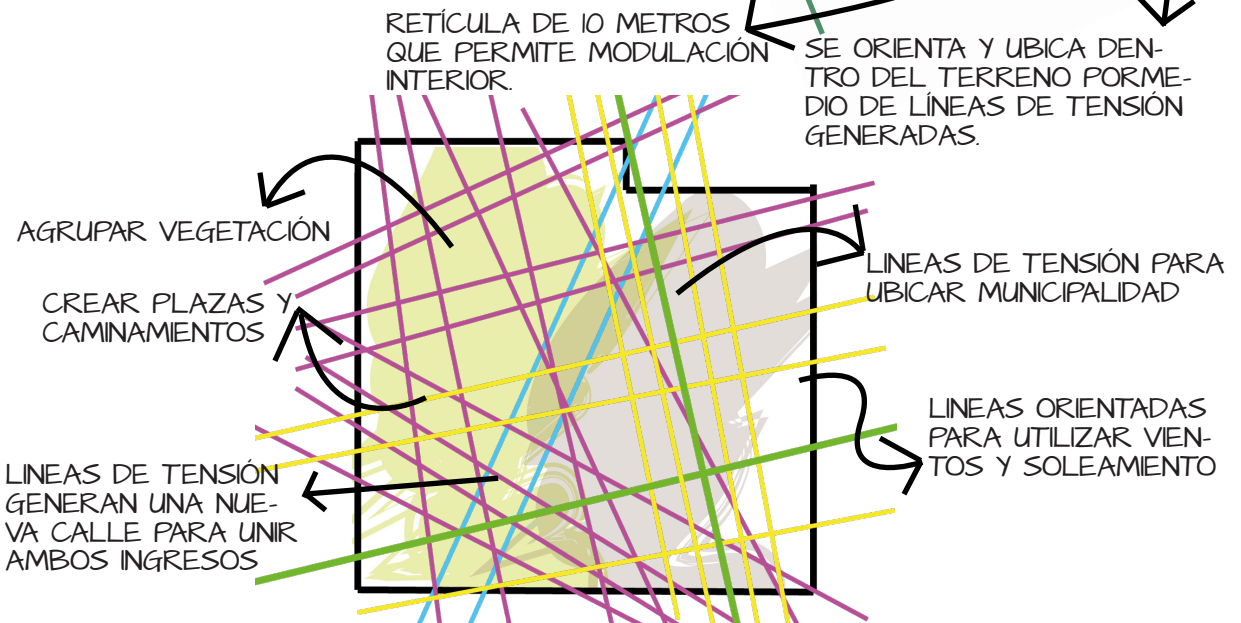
RETÍCULA DE 10 METROS QUE PERMITE MODULACIÓN INTERIOR.

SE ORIENTA Y UBICA DENTRO DEL TERRENO PORMEDIO DE LÍNEAS DE TENSIÓN GENERADAS.

AGRUPAR VEGETACIÓN

LINEAS DE TENSIÓN PARA UBICAR MUNICIPALIDAD

CREAR PLAZAS Y CAMINAMIENTOS

LINEAS ORIENTADAS PARA UTILIZAR VIENTOS Y SOLEAMIENTO

LINEAS DE TENSIÓN GENERAN UNA NUEVA CALLE PARA UNIR AMBOS INGRESOS